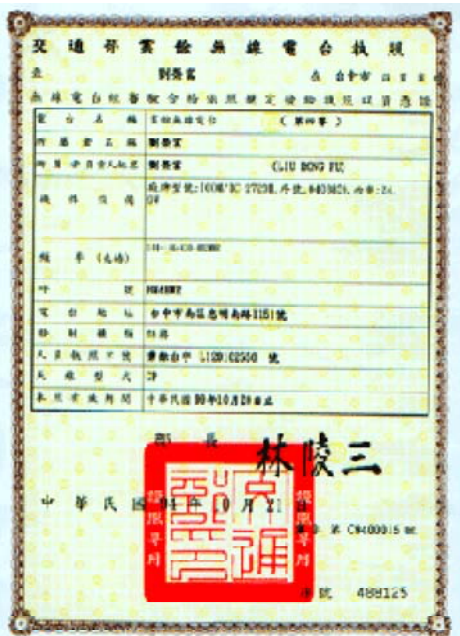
交通部業餘無線電台執照

主　　劉發富　　　　　　　　　　　　　　　　　台中市　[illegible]

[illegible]

| 電台名稱 | 業餘無線電台 | （第四等） |
|---|---|---|
| 所屬者名稱 | 劉發富 | |
| 持照者姓名 | 劉發富 | CLIU RONG FU |
| 機件性能 | 廠牌型號:ICOM IC 2720H,外號,040302A,功率:2x 5W | |
| 頻率（波帶） | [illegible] | |
| 呼號 | BX4ABZ | |
| 電台地址 | 台中市南區忠明南路1151號 | |
| 移動種類 | 行動 | |
| 人員執照字號 | 業餘台甲 L120102500 號 | |
| 天線型式 | 洋 | |
| 本照有效期間 | 中華民國 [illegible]年10月20日止 | |

部長　林陵三

中華民國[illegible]年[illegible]月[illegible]日

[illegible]

字第 C0400015 號

488125